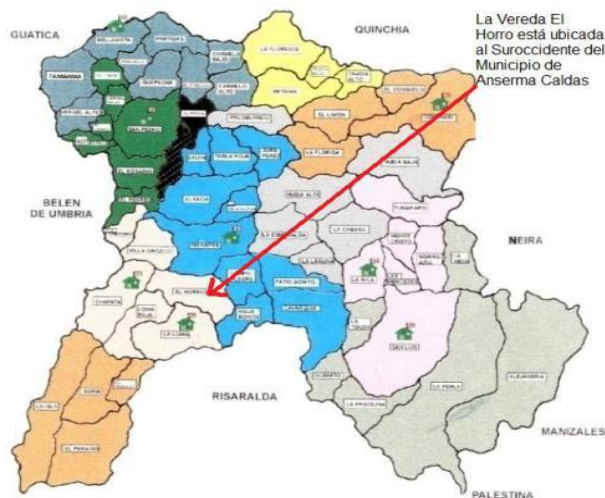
GUATICA

QUINCHIA

La Vereda El Horro está ubicada al Suroccidente del Municipio de Anserma Caldas

BELEN DE UMBRIA

NEIRA

RISARALDA

MANIZALES

PALESTINA

LA FLORESTA

EL LIMON

LA FLORIDA

EL HORRO

LA LOMA

CHAPATA

LA RICA

SAN LUIS

LA PERLA

ALEJANDRIA

PATIO BONITO

TABLA ROJA

LA LAGUNA

EL CRUCERO

SAN PEDRO

EL ROSARIO

ALTAVISTA

EL PORVENIR

SAN PABLO

SOLEDAD

LA ESPERANZA

GUAPACHA

NUEVA ALTO

LA PRIMAVERA

LA ESTRELLA

MIRADOR

LA PRADERA

LA SIRIA

EL CONVENIO

LA ARGENTINA